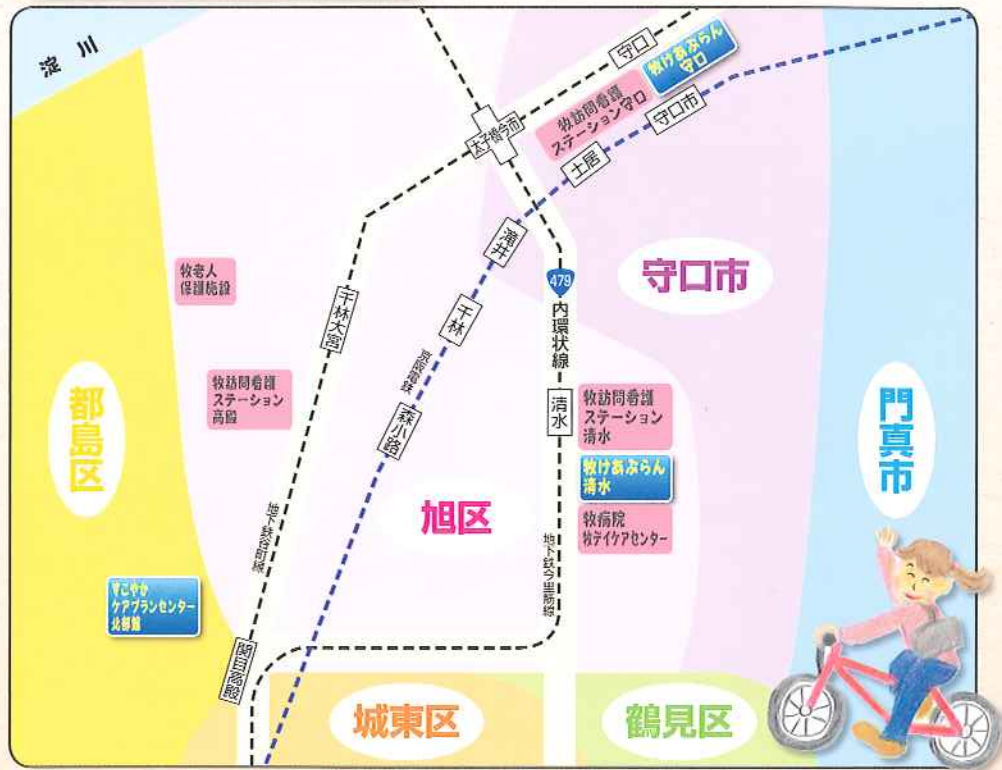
淀川

守口

牧けあぷらん守口

太子橋今市

牧訪問看護ステーション守口

守口市

土居

滝井

479

内環状線

守口市

千林

京阪電鉄

千林大宮

牧老人保健施設

牧訪問看護ステーション高殿

森小路

都島区

清水

牧訪問看護ステーション清水

牧けあぷらん清水

門真市

旭区

牧病院牧デイケアセンター

地下鉄谷町線

地下鉄今里筋線

すこやかケアプランセンター北部館

関目高殿

城東区

鶴見区